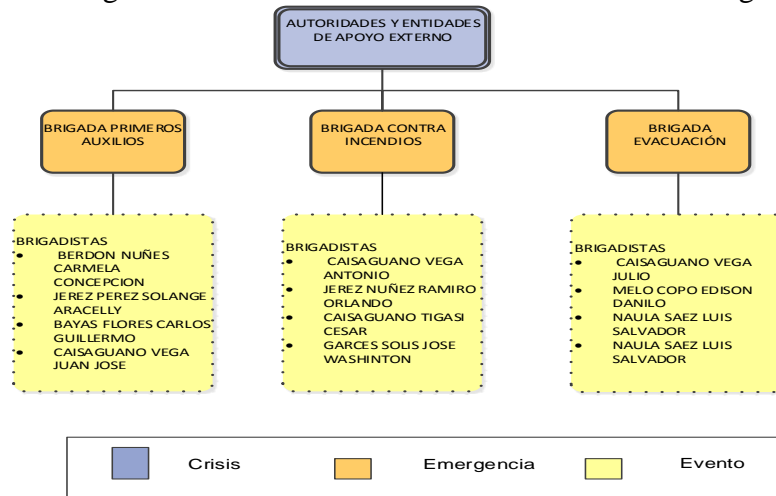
AUTORIDADES Y ENTIDADES DE APOYO EXTERNO

BRIGADA PRIMEROS AUXILIOS

BRIGADA CONTRA INCENDIOS

BRIGADA EVACUACIÓN

BRIGADISTAS
- BERDON NUÑES CARMELA CONCEPCION
- JEREZ PEREZ SOLANGE ARACELLY
- BAYAS FLORES CARLOS GUILLERMO
- CAISAGUANO VEGA JUAN JOSE

BRIGADISTAS
- CAISAGUANO VEGA ANTONIO
- JEREZ NUÑEZ RAMIRO ORLANDO
- CAISAGUANO TIGASI CESAR
- GARCES SOLIS JOSE WASHINTON

BRIGADISTAS
- CAISAGUANO VEGA JULIO
- MELO COPO EDISON DANILO
- NAULA SAEZ LUIS SALVADOR
- NAULA SAEZ LUIS SALVADOR

Crisis Emergencia Evento